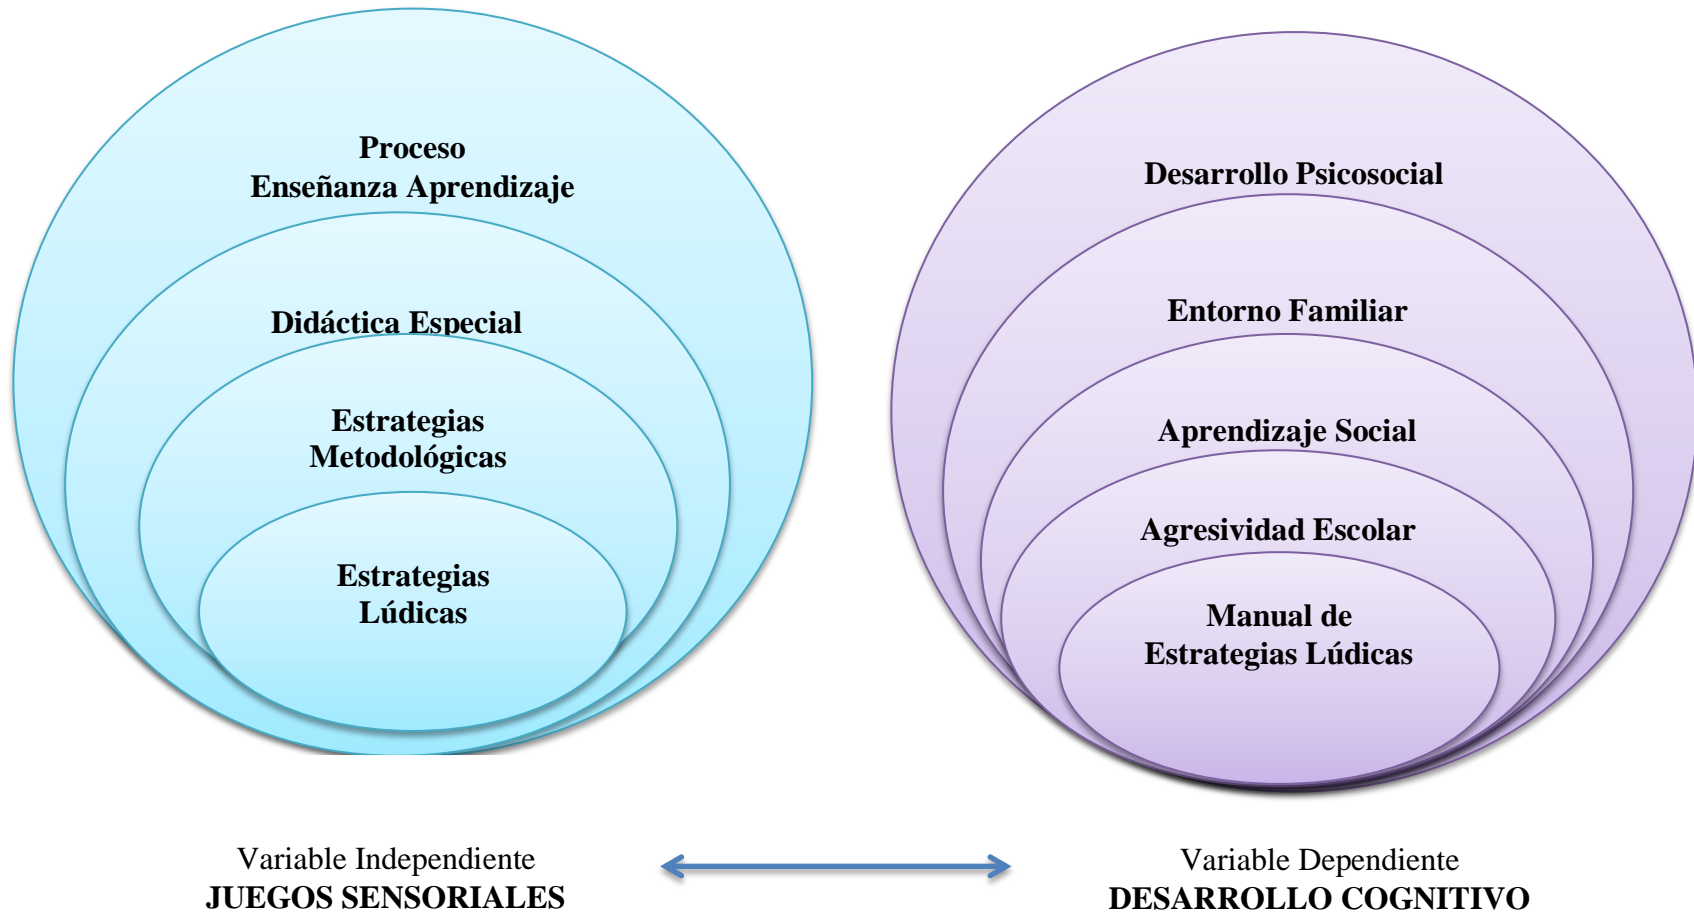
Proceso
Enseñanza Aprendizaje

Didáctica Especial

Estrategias
Metodológicas

Estrategias
Lúdicas

Desarrollo Psicosocial

Entorno Familiar

Aprendizaje Social

Agresividad Escolar

Manual de
Estrategias Lúdicas

Variable Independiente
JUEGOS SENSORIALES

Variable Dependiente
DESARROLLO COGNITIVO